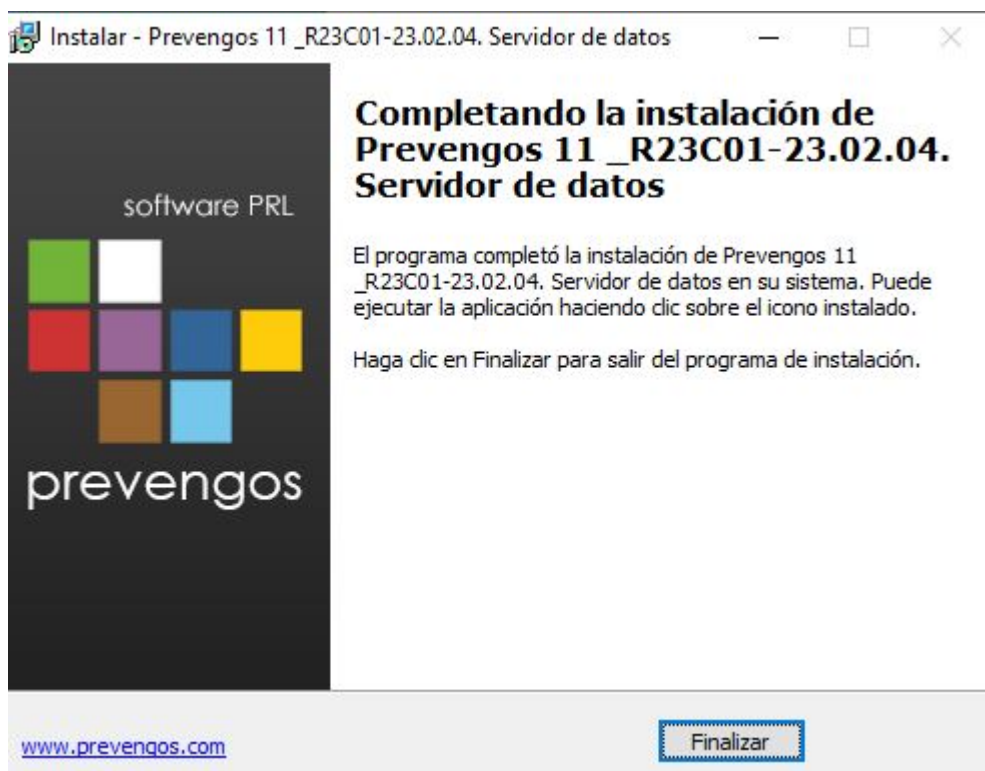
Instalar - Prevengos 11 _R23C01-23.02.04. Servidor de datos

software PRL

prevengos

Completando la instalación de Prevengos 11 _R23C01-23.02.04. Servidor de datos

El programa completó la instalación de Prevengos 11 _R23C01-23.02.04. Servidor de datos en su sistema. Puede ejecutar la aplicación haciendo clic sobre el icono instalado.

Haga clic en Finalizar para salir del programa de instalación.

www.prevengos.com

Finalizar